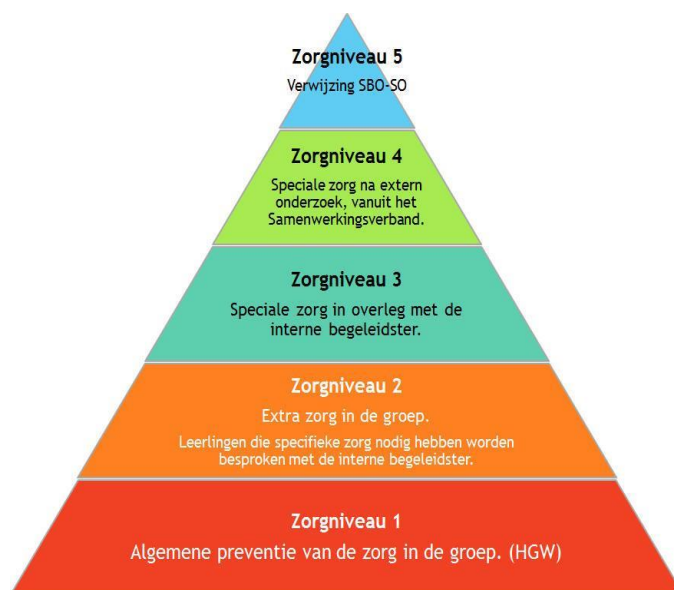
Zorgniveau 5
Verwijzing SBO-SO

Zorgniveau 4
Speciale zorg na extern onderzoek, vanuit het Samenwerkingsverband.

Zorgniveau 3
Speciale zorg in overleg met de interne begeleidster.

Zorgniveau 2
Extra zorg in de groep.
Leerlingen die specifieke zorg nodig hebben worden besproken met de interne begeleidster.

Zorgniveau 1
Algemene preventie van de zorg in de groep. (HGW)